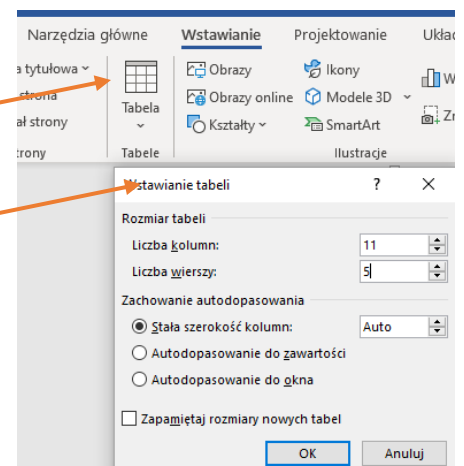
Narzędzia główne Wstawianie Projektowanie Układ

a tytułowa
strona
ał strony
trony

Tabela
Tabele

Obrazy
Obrazy online
Kształty
Ikony
Modele 3D
SmartArt
Ilustracje

Wstawianie tabeli ? ×

Rozmiar tabeli
Liczba kolumn: 11
Liczba wierszy: 5

Zachowanie autodopasowania
Stała szerokość kolumn: Auto
Autodopasowanie do zawartości
Autodopasowanie do okna

Zapamiętaj rozmiary nowych tabel

OK Anuluj